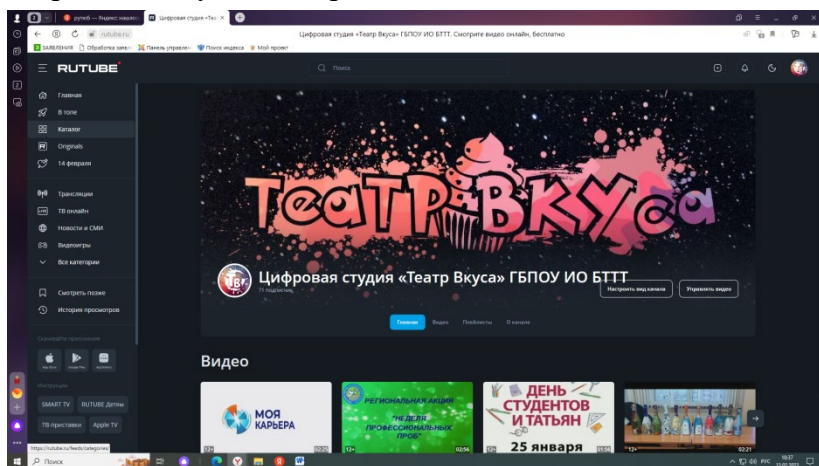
рутюб — Яндекс нашлось
Цифровая студия «Теа»
rutube.ru
Цифровая студия «Театр Вкуса» ГБПОУ ИО БТТТ. Смотрите видео онлайн, бесплатно
ЗАЯВЛЕНИЯ
Обработка заяв
Панель управле
Поиск индекса
Мой проект
RUTUBE
Поиск
Главная
В топе
Каталог
Originals
14 февраля
Трансляции
ТВ онлайн
Новости и СМИ
Видеоигры
Все категории
Смотреть позже
История просмотров
Скачайте приложение
Инструкции
SMART TV
RUTUBE Детям
ТВ-приставки
Apple TV
ТеатрВкуса
Цифровая студия «Театр Вкуса» ГБПОУ ИО БТТТ
71 подписчик
Настроить вид канала
Управлять видео
Главная
Видео
Плейлисты
О канале
Видео
МОЯ КАРЬЕРА
12+
02:56
РЕГИОНАЛЬНАЯ АКЦИЯ
"НЕДЕЛЯ ПРОФЕССИОНАЛЬНЫХ ПРОБ"
12+
02:56
ДЕНЬ СТУДЕНТОВ И ТАТЬЯН
25 января
12+
12+
02:21
https://rutube.ru/feeds/categories/
Поиск
РУС
10:37